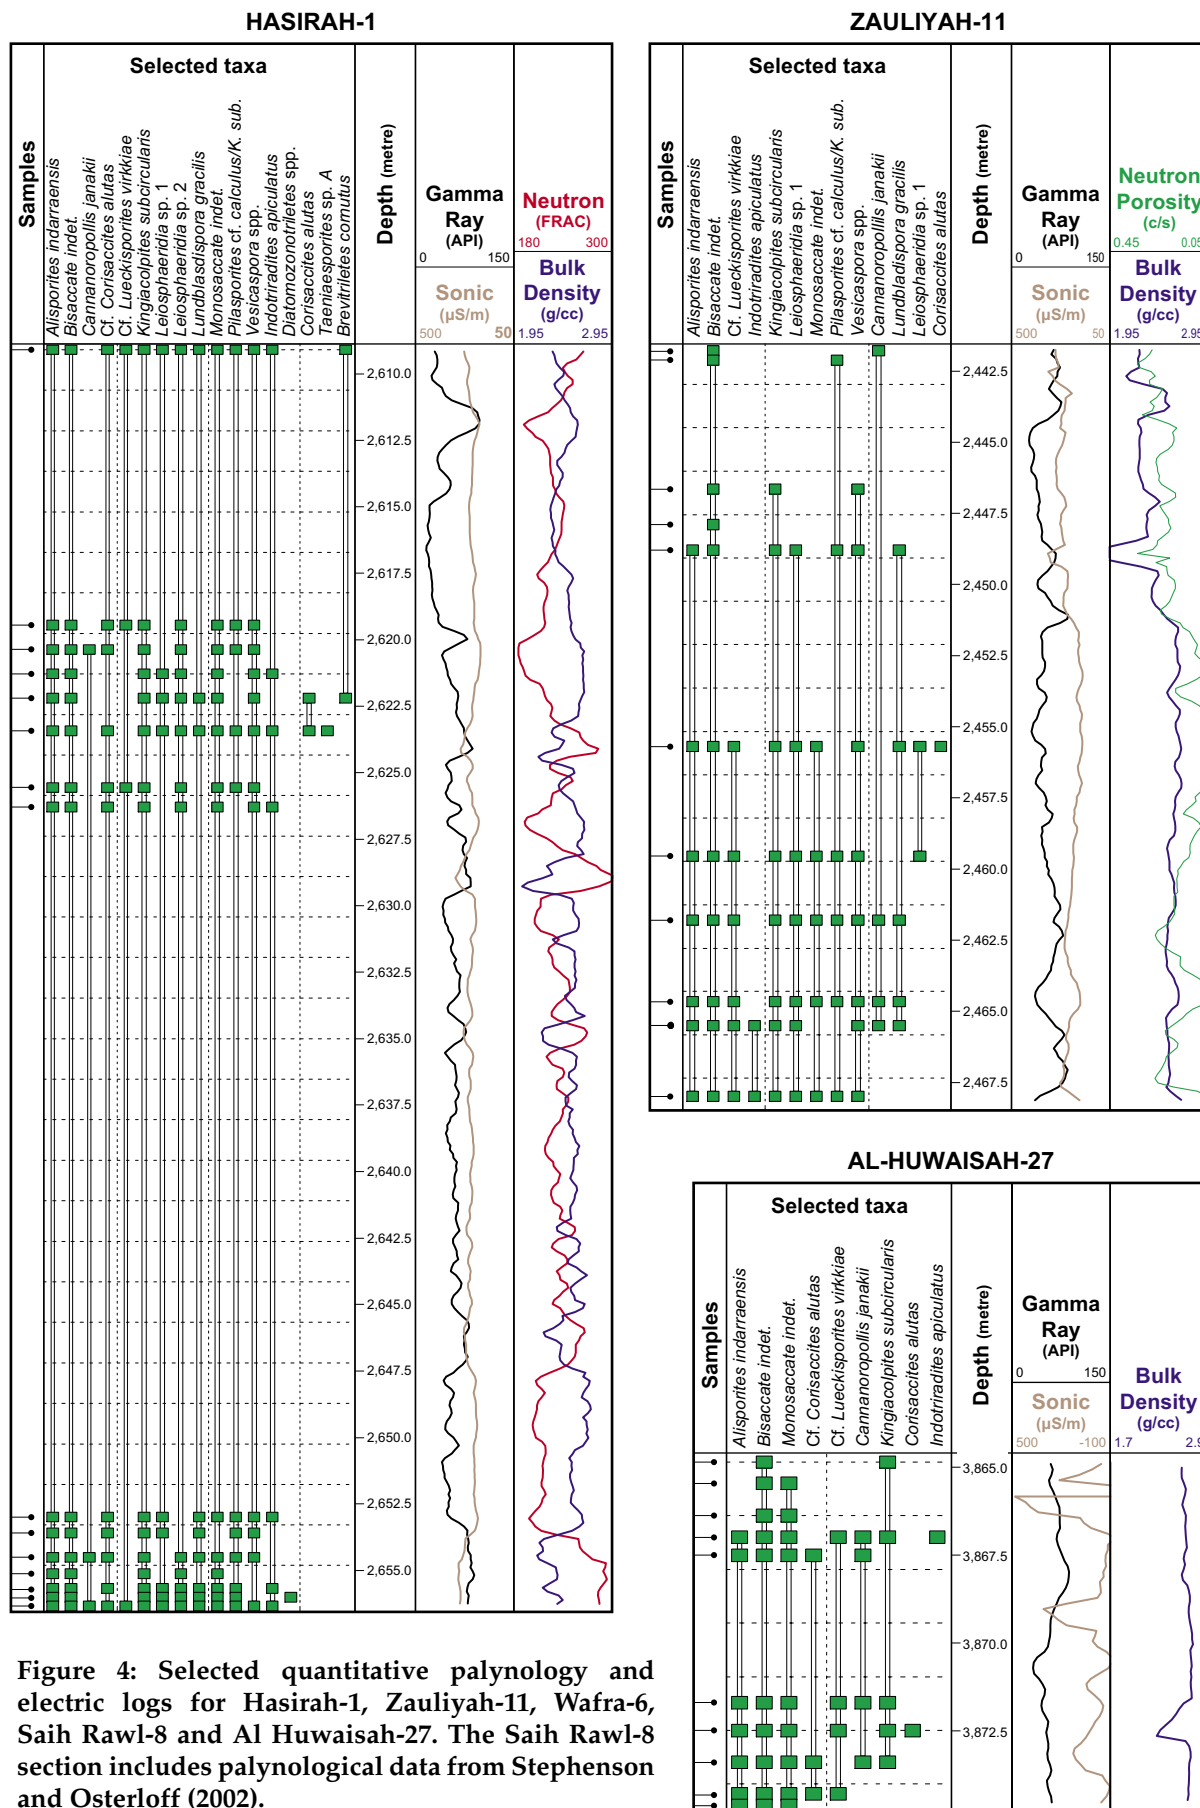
HASIRAH-1

Samples

Selected taxa

Alisporites indarraensis
Bisaccate indet.
Cannanoropollis janakii
Cf. Corisaccites alutas
Cf. Lueckisporites virkkiae
Kingiacolpites subcircularis
Leiosphaeridia sp. 1
Leiosphaeridia sp. 2
Lundbladispora gracilis
Monosaccate indet.
Pilasporites cf. calculus/K. sub.
Vesicaspora spp.
Indotriradites apiculatus
Diatomozonotriletes spp.
Corisaccites alutas
Taeniaesporites sp. A
Brevitriletes comutus

Depth (metre)

Gamma Ray (API) 0 150

Sonic (μS/m) 500 50

Neutron (FRAC) 180 300

Bulk Density (g/cc) 1.95 2.95

2,610.0
2,612.5
2,615.0
2,617.5
2,620.0
2,622.5
2,625.0
2,627.5
2,630.0
2,632.5
2,635.0
2,637.5
2,640.0
2,642.5
2,645.0
2,647.5
2,650.0
2,652.5
2,655.0

ZAULIYAH-11

Samples

Selected taxa

Alisporites indarraensis
Bisaccate indet.
Cf. Lueckisporites virkkiae
Indotriradites apiculatus
Kingiacolpites subcircularis
Leiosphaeridia sp. 1
Monosaccate indet.
Pilasporites cf. calculus/K. sub.
Vesicaspora spp.
Cannanoropollis janakii
Lundbladispora gracilis
Leiosphaeridia sp. 1
Corisaccites alutas

Depth (metre)

Gamma Ray (API) 0 150

Sonic (μS/m) 500 50

Neutron Porosity (c/s) 0.45 0.0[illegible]

Bulk Density (g/cc) 1.95 2.9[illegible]

2,442.5
2,445.0
2,447.5
2,450.0
2,452.5
2,455.0
2,457.5
2,460.0
2,462.5
2,465.0
2,467.5

AL-HUWAISAH-27

Samples

Selected taxa

Alisporites indarraensis
Bisaccate indet.
Monosaccate indet.
Cf. Corisaccites alutas
Cf. Lueckisporites virkkiae
Cannanoropollis janakii
Kingiacolpites subcircularis
Corisaccites alutas
Indotriradites apiculatus

Depth (metre)

Gamma Ray (API) 0 150

Sonic (μS/m) 500 -100

Bulk Density (g/cc) 1.7 2.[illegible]

3,865.0
3,867.5
3,870.0
3,872.5

Figure 4: Selected quantitative palynology and electric logs for Hasirah-1, Zauliyah-11, Wafra-6, Saih Rawl-8 and Al Huwaisah-27. The Saih Rawl-8 section includes palynological data from Stephenson and Osterloff (2002).